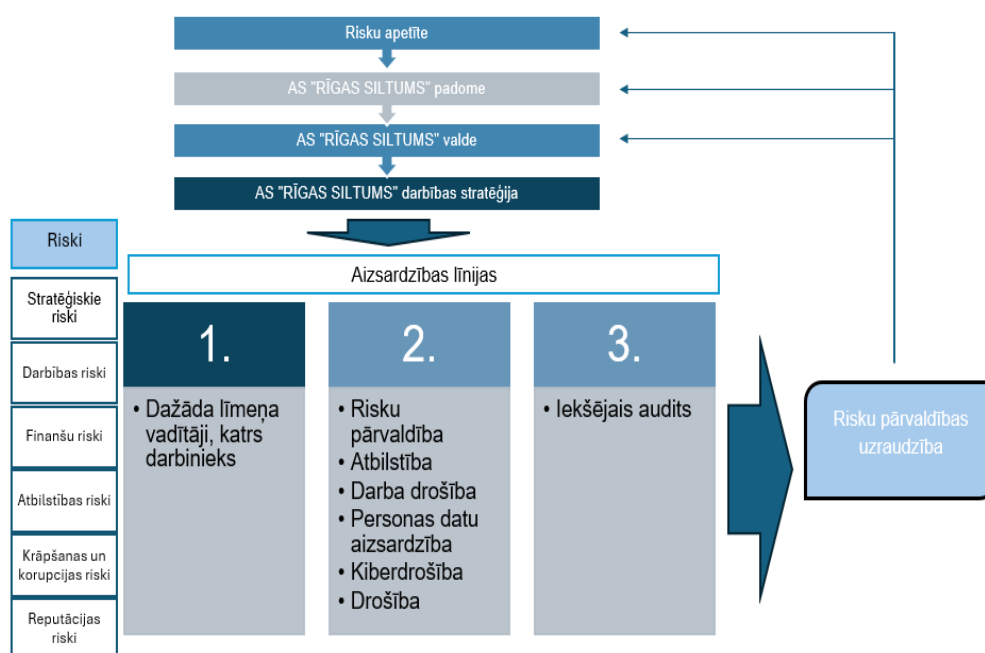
Risku apetīte

AS "RĪGAS SILTUMS" padome

AS "RĪGAS SILTUMS" valde

AS "RĪGAS SILTUMS" darbības stratēģija

Riski

Stratēģiskie riski

Darbības riski

Finanšu riski

Atbilstības riski

Krāpšanas un korupcijas riski

Reputācijas riski

Aizsardzības līnijas

1.

• Dažāda līmeņa vadītāji, katrs darbinieks

2.

• Risku pārvaldība
• Atbilstība
• Darba drošība
• Personas datu aizsardzība
• Kiberdrošība
• Drošība

3.

• Iekšējais audits

Risku pārvaldības uzraudzība